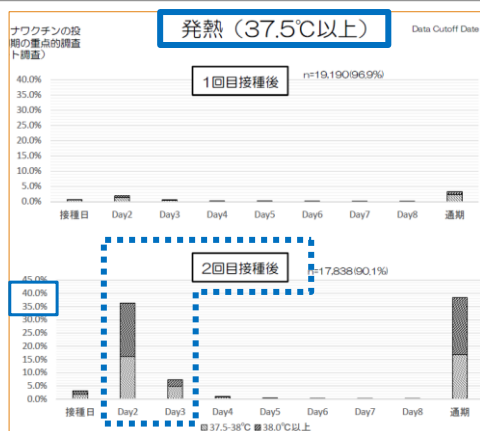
ナワクチンの投
期の重点的調査
ト調査）

発熱（37.5℃以上）

Data Cutoff Date

1回目接種後

n=19,190(96.9%)

40.0%
35.0%
30.0%
25.0%
20.0%
15.0%
10.0%
5.0%
0.0%

接種日 Day2 Day3 Day4 Day5 Day6 Day7 Day8 通期

2回目接種後

n=17,838(90.1%)

45.0%
40.0%
35.0%
30.0%
25.0%
20.0%
15.0%
10.0%
5.0%
0.0%

接種日 Day2 Day3 Day4 Day5 Day6 Day7 Day8 通期

37.5-38℃ 38.0℃以上